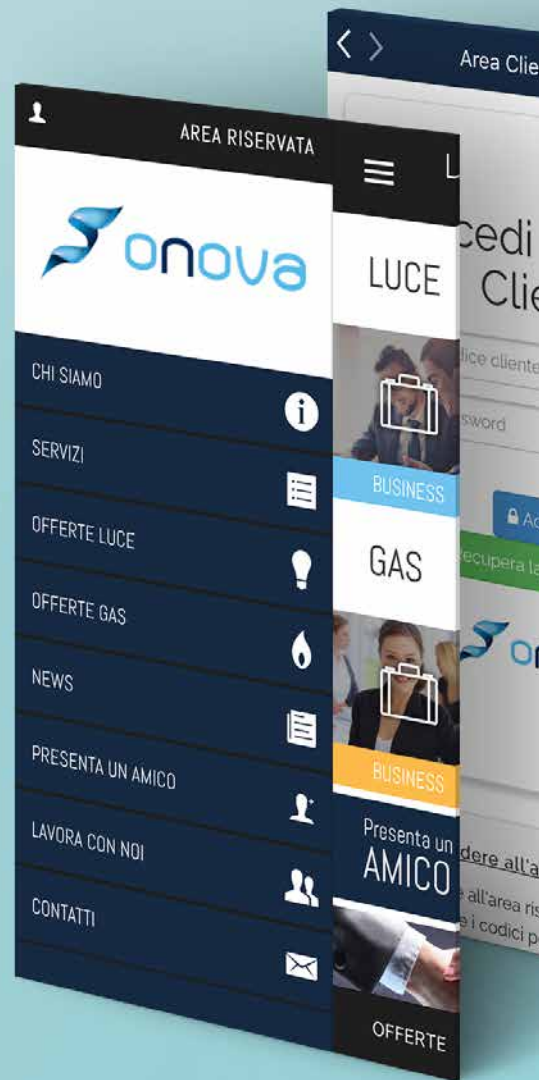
AREA RISERVATA

onova

CHI SIAMO

SERVIZI

OFFERTE LUCE

OFFERTE GAS

NEWS

PRESENTA UN AMICO

LAVORA CON NOI

CONTATTI

L

LUCE

BUSINESS

GAS

BUSINESS

Presenta un AMICO

OFFERTE

Area Clie

cedi Clie

dice cliente

ssword

Ac

ecupera la

on

dere all'a

e all'area ris

e i codici p